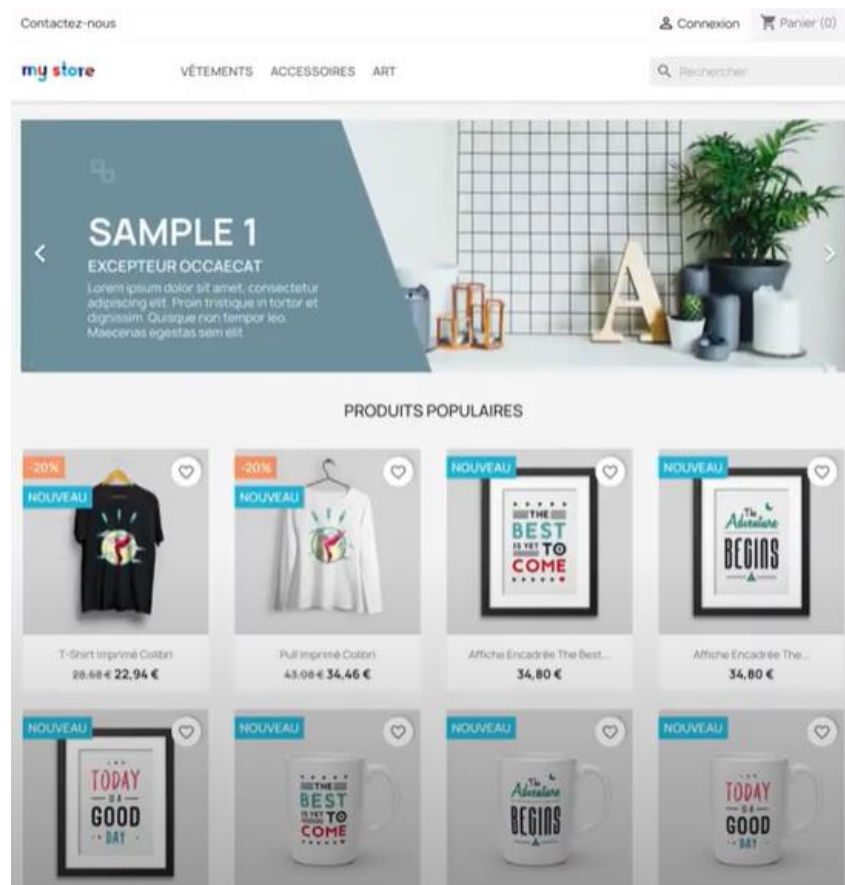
Contactez-nous

Connexion Panier (0)

my store

VÊTEMENTS ACCESSOIRES ART

Rechercher

SAMPLE 1

EXCEPTEUR OCCAECAT

Lorem ipsum dolor sit amet, consectetur adipiscing elit. Proin tristique in tortor et dignissim. Quisque non tempor leo. Maecenas egestas sem elit

PRODUITS POPULAIRES

-20%
NOUVEAU
T-Shirt imprimé Colibri
28,68 € 22,94 €

-20%
NOUVEAU
Pull imprimé Colibri
43,08 € 34,46 €

NOUVEAU
THE BEST IS YET TO COME
Affiche Encadrée The Best...
34,80 €

NOUVEAU
The Adventure BEGINS
Affiche Encadrée The...
34,80 €

NOUVEAU
TODAY IS A GOOD DAY

NOUVEAU
THE BEST IS YET TO COME

NOUVEAU
The Adventure BEGINS

NOUVEAU
TODAY IS A GOOD DAY